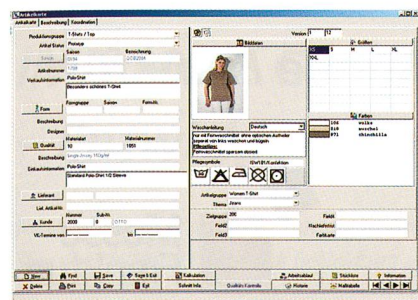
Artikelkarte
Artikelkarte | Beschreibung | Kombination

Produktionsgruppe T-Shirts / Tops
Artikel Status Prototyp
Saison Bezeichnung
Artikelnummer
Verkaufsinformation
Besonders schönes T-Shirt

Form
Beschreibung
Designer

Qualität
Materialart
Beschreibung
Einkaufsinformation
Polo-Shirt
Standard Polo-Shirt 1/2 Sleeve

Lieferant
Lief. Artikelnr.
Kunde
Nummer
2000
VK-Termine von bis

Version 1
Bildleisten
Größen
XS S M L XL XXL
Farben
100 weiss
810 mocchel
071 chinchilla

Waschanleitung Deutsch
Pflegesymbole

Artikelgruppe Women T-Shirt
Thema Jeans
Zielgruppe
Feld1
Feld2
Feld3
Feld4
Nachlieferfrist
Farbkarte

Neu
Find
Save
Save & Exit
Kalkulation
Arbeitsablauf
Stückliste
Information
Delete
Print
Copy
Exit
Schnitt Info
Qualitäts Kontrolle
Historie
Maßtabelle